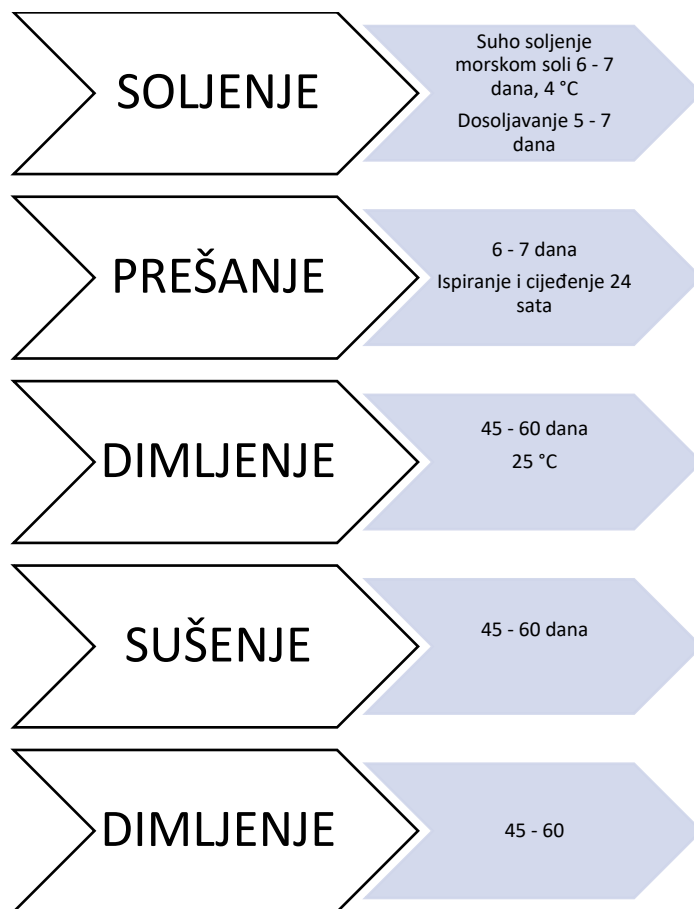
SOLJENJE

Suho soljenje morskom soli 6 - 7 dana, 4 °C

Dosoljavanje 5 - 7 dana

PREŠANJE

6 - 7 dana

Ispiranje i cijeđenje 24 sata

DIMLJENJE

45 - 60 dana

25 °C

SUŠENJE

45 - 60 dana

DIMLJENJE

45 - 60